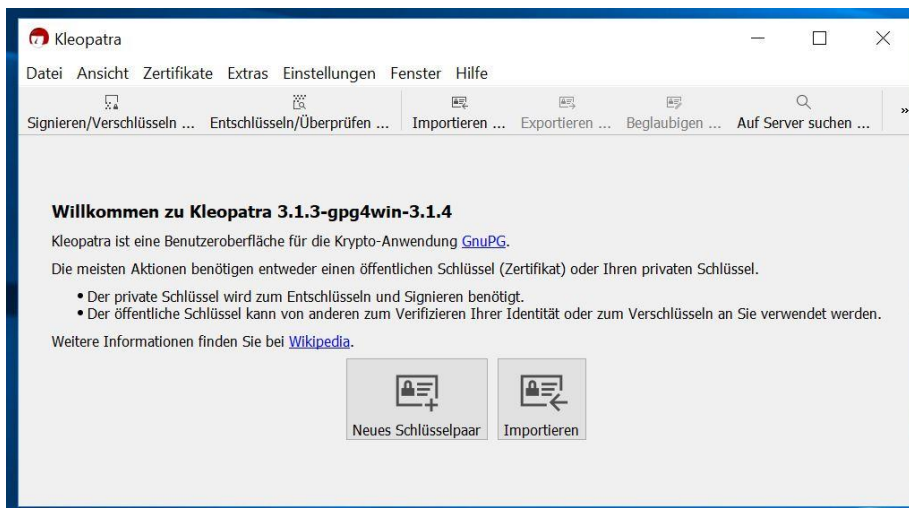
Kleopatra

Datei Ansicht Zertifikate Extras Einstellungen Fenster Hilfe

Signieren/Verschlüsseln ... Entschlüsseln/Überprüfen ... Importieren ... Exportieren ... Beglaubigen ... Auf Server suchen ... »

Willkommen zu Kleopatra 3.1.3-gpg4win-3.1.4

Kleopatra ist eine Benutzeroberfläche für die Krypto-Anwendung GnuPG.

Die meisten Aktionen benötigen entweder einen öffentlichen Schlüssel (Zertifikat) oder Ihren privaten Schlüssel.

• Der private Schlüssel wird zum Entschlüsseln und Signieren benötigt.
• Der öffentliche Schlüssel kann von anderen zum Verifizieren Ihrer Identität oder zum Verschlüsseln an Sie verwendet werden.

Weitere Informationen finden Sie bei Wikipedia.

Neues Schlüsselpaar Importieren